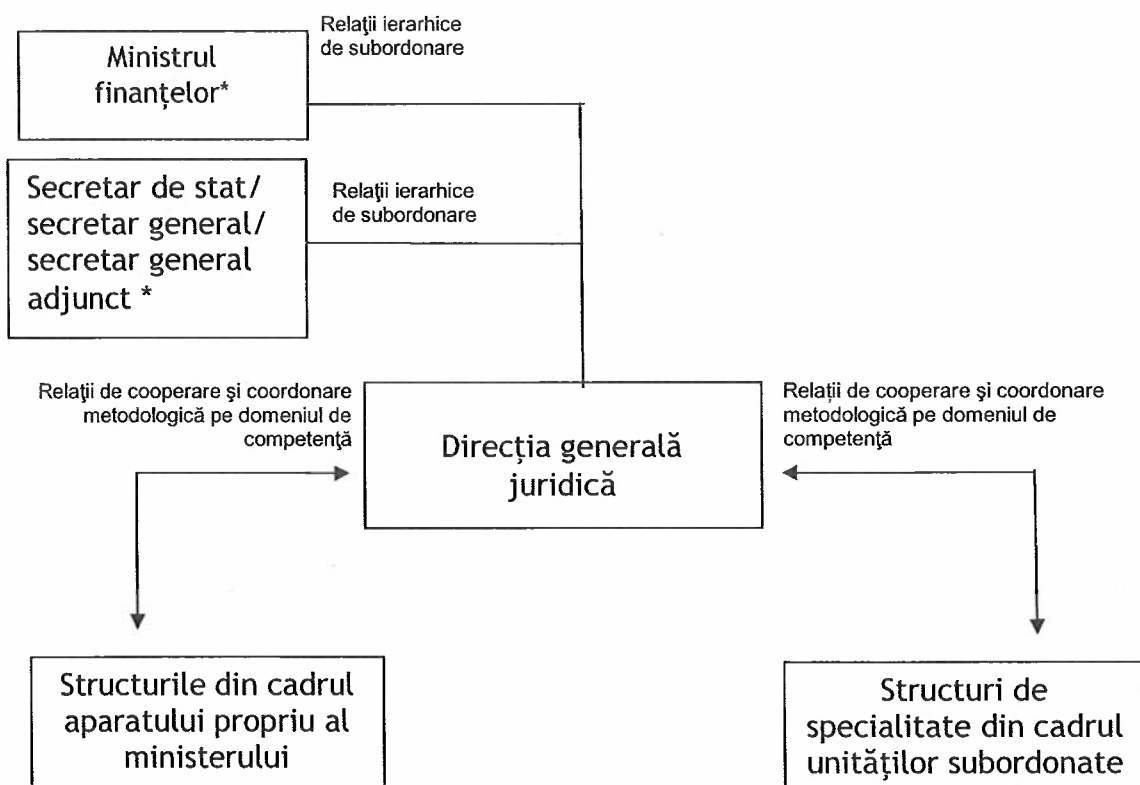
Ministrul finanțelor*

Relaţii ierarhice de subordonare

Secretar de stat/ secretar general/ secretar general adjunct *

Relaţii ierarhice de subordonare

Relaţii de cooperare şi coordonare metodologică pe domeniul de competenţă

Direcția generală juridică

Relaţii de cooperare şi coordonare metodologică pe domeniul de competenţă

Structurile din cadrul aparatului propriu al ministerului

Structuri de specialitate din cadrul unităților subordonate